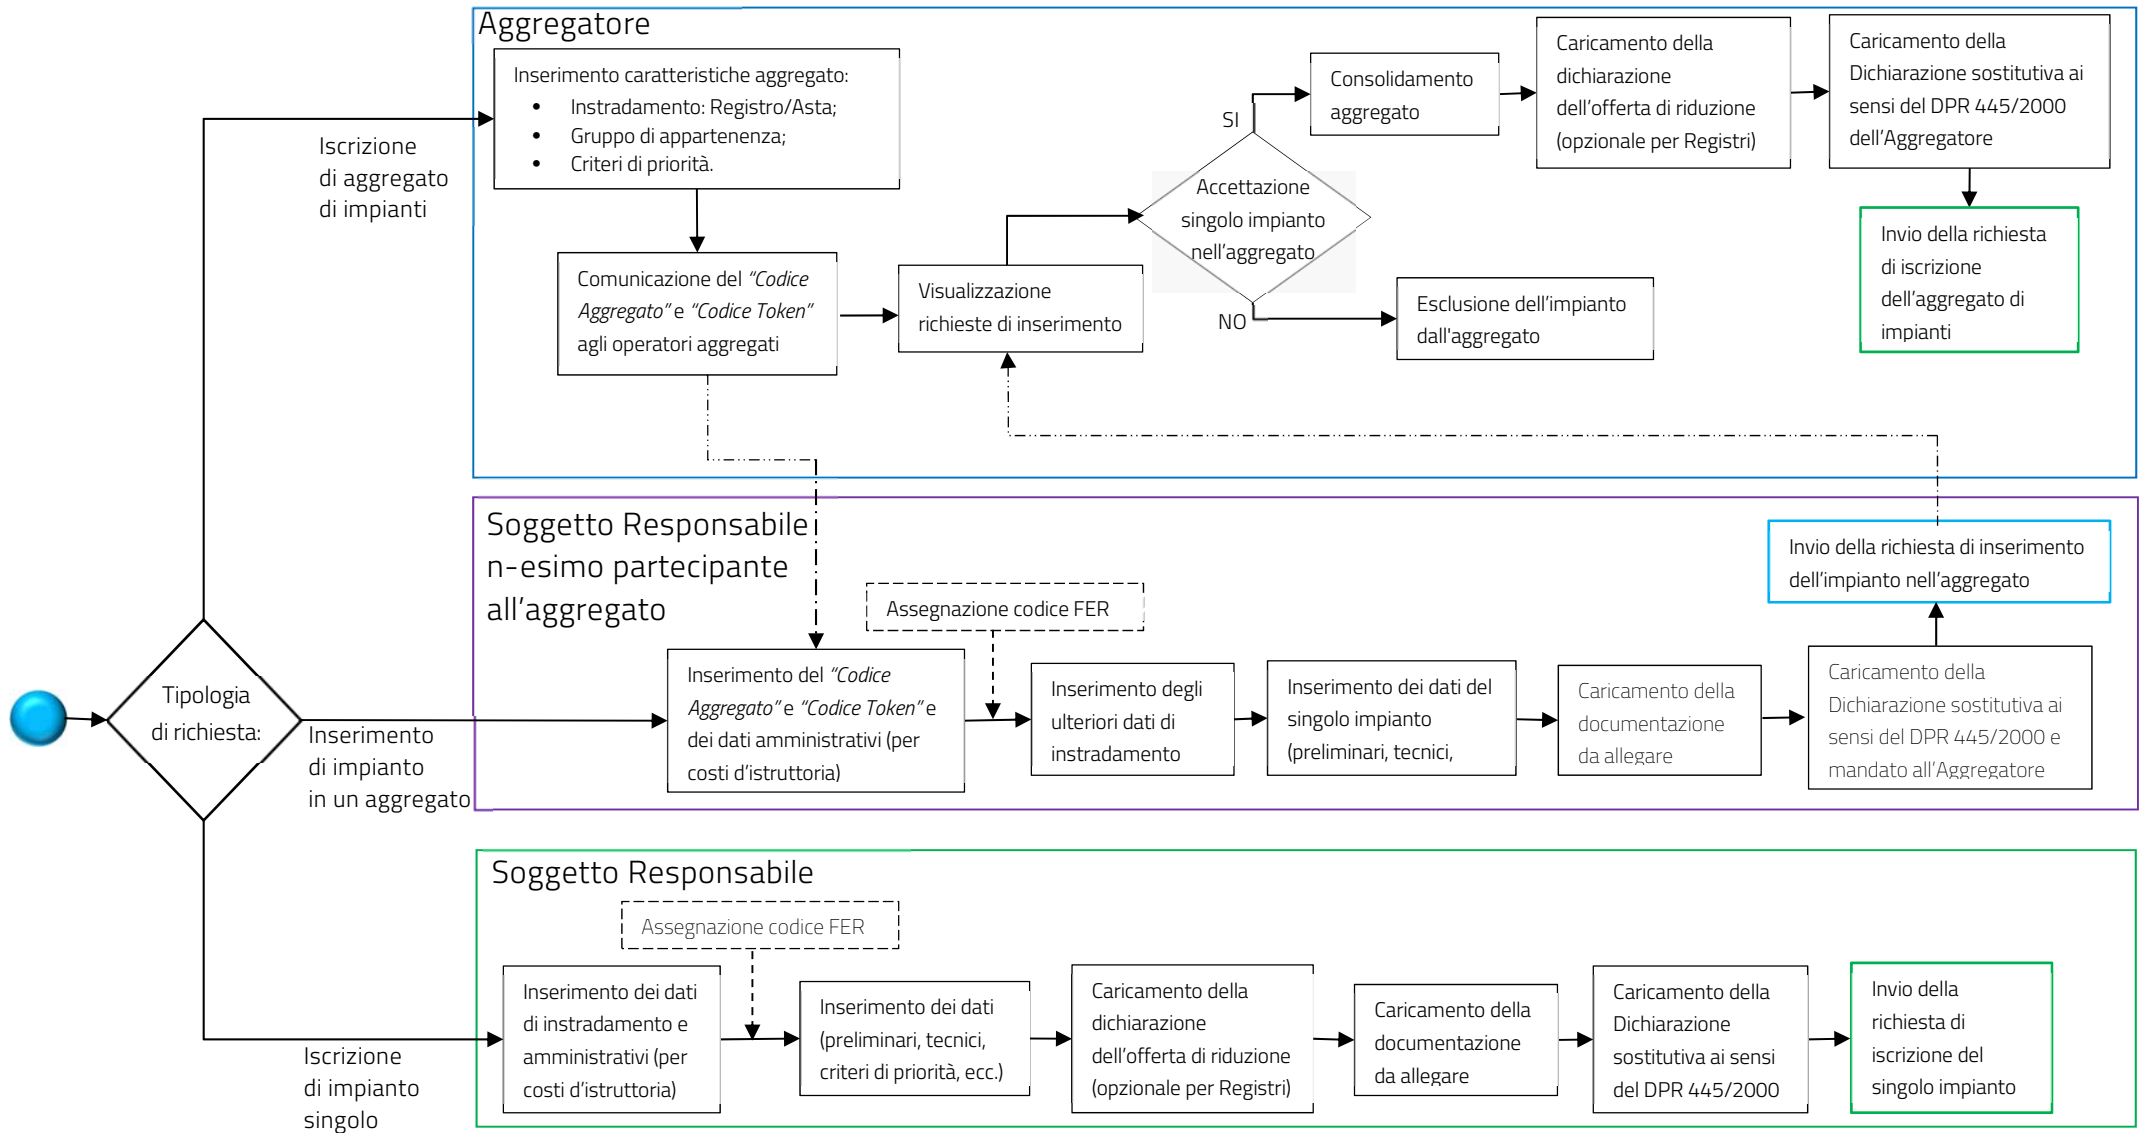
Aggregatore

Iscrizione di aggregato di impianti

Inserimento caratteristiche aggregato:
- Instradamento: Registro/Asta;
- Gruppo di appartenenza;
- Criteri di priorità.

Comunicazione del *"Codice Aggregato"* e *"Codice Token"* agli operatori aggregati

Visualizzazione richieste di inserimento

Accettazione singolo impianto nell'aggregato

SI

NO

Consolidamento aggregato

Esclusione dell'impianto dall'aggregato

Caricamento della dichiarazione dell'offerta di riduzione (opzionale per Registri)

Caricamento della Dichiarazione sostitutiva ai sensi del DPR 445/2000 dell'Aggregatore

Invio della richiesta di iscrizione dell'aggregato di impianti

Soggetto Responsabile n-esimo partecipante all'aggregato

Tipologia di richiesta:

Inserimento di impianto in un aggregato

Assegnazione codice FER

Inserimento del *"Codice Aggregato"* e *"Codice Token"* e dei dati amministrativi (per costi d'istruttoria)

Inserimento degli ulteriori dati di instradamento

Inserimento dei dati del singolo impianto (preliminari, tecnici,

Caricamento della documentazione da allegare

Caricamento della Dichiarazione sostitutiva ai sensi del DPR 445/2000 e mandato all'Aggregatore

Invio della richiesta di inserimento dell'impianto nell'aggregato

Soggetto Responsabile

Iscrizione di impianto singolo

Assegnazione codice FER

Inserimento dei dati di instradamento e amministrativi (per costi d'istruttoria)

Inserimento dei dati (preliminari, tecnici, criteri di priorità, ecc.)

Caricamento della dichiarazione dell'offerta di riduzione (opzionale per Registri)

Caricamento della documentazione da allegare

Caricamento della Dichiarazione sostitutiva ai sensi del DPR 445/2000

Invio della richiesta di iscrizione del singolo impianto